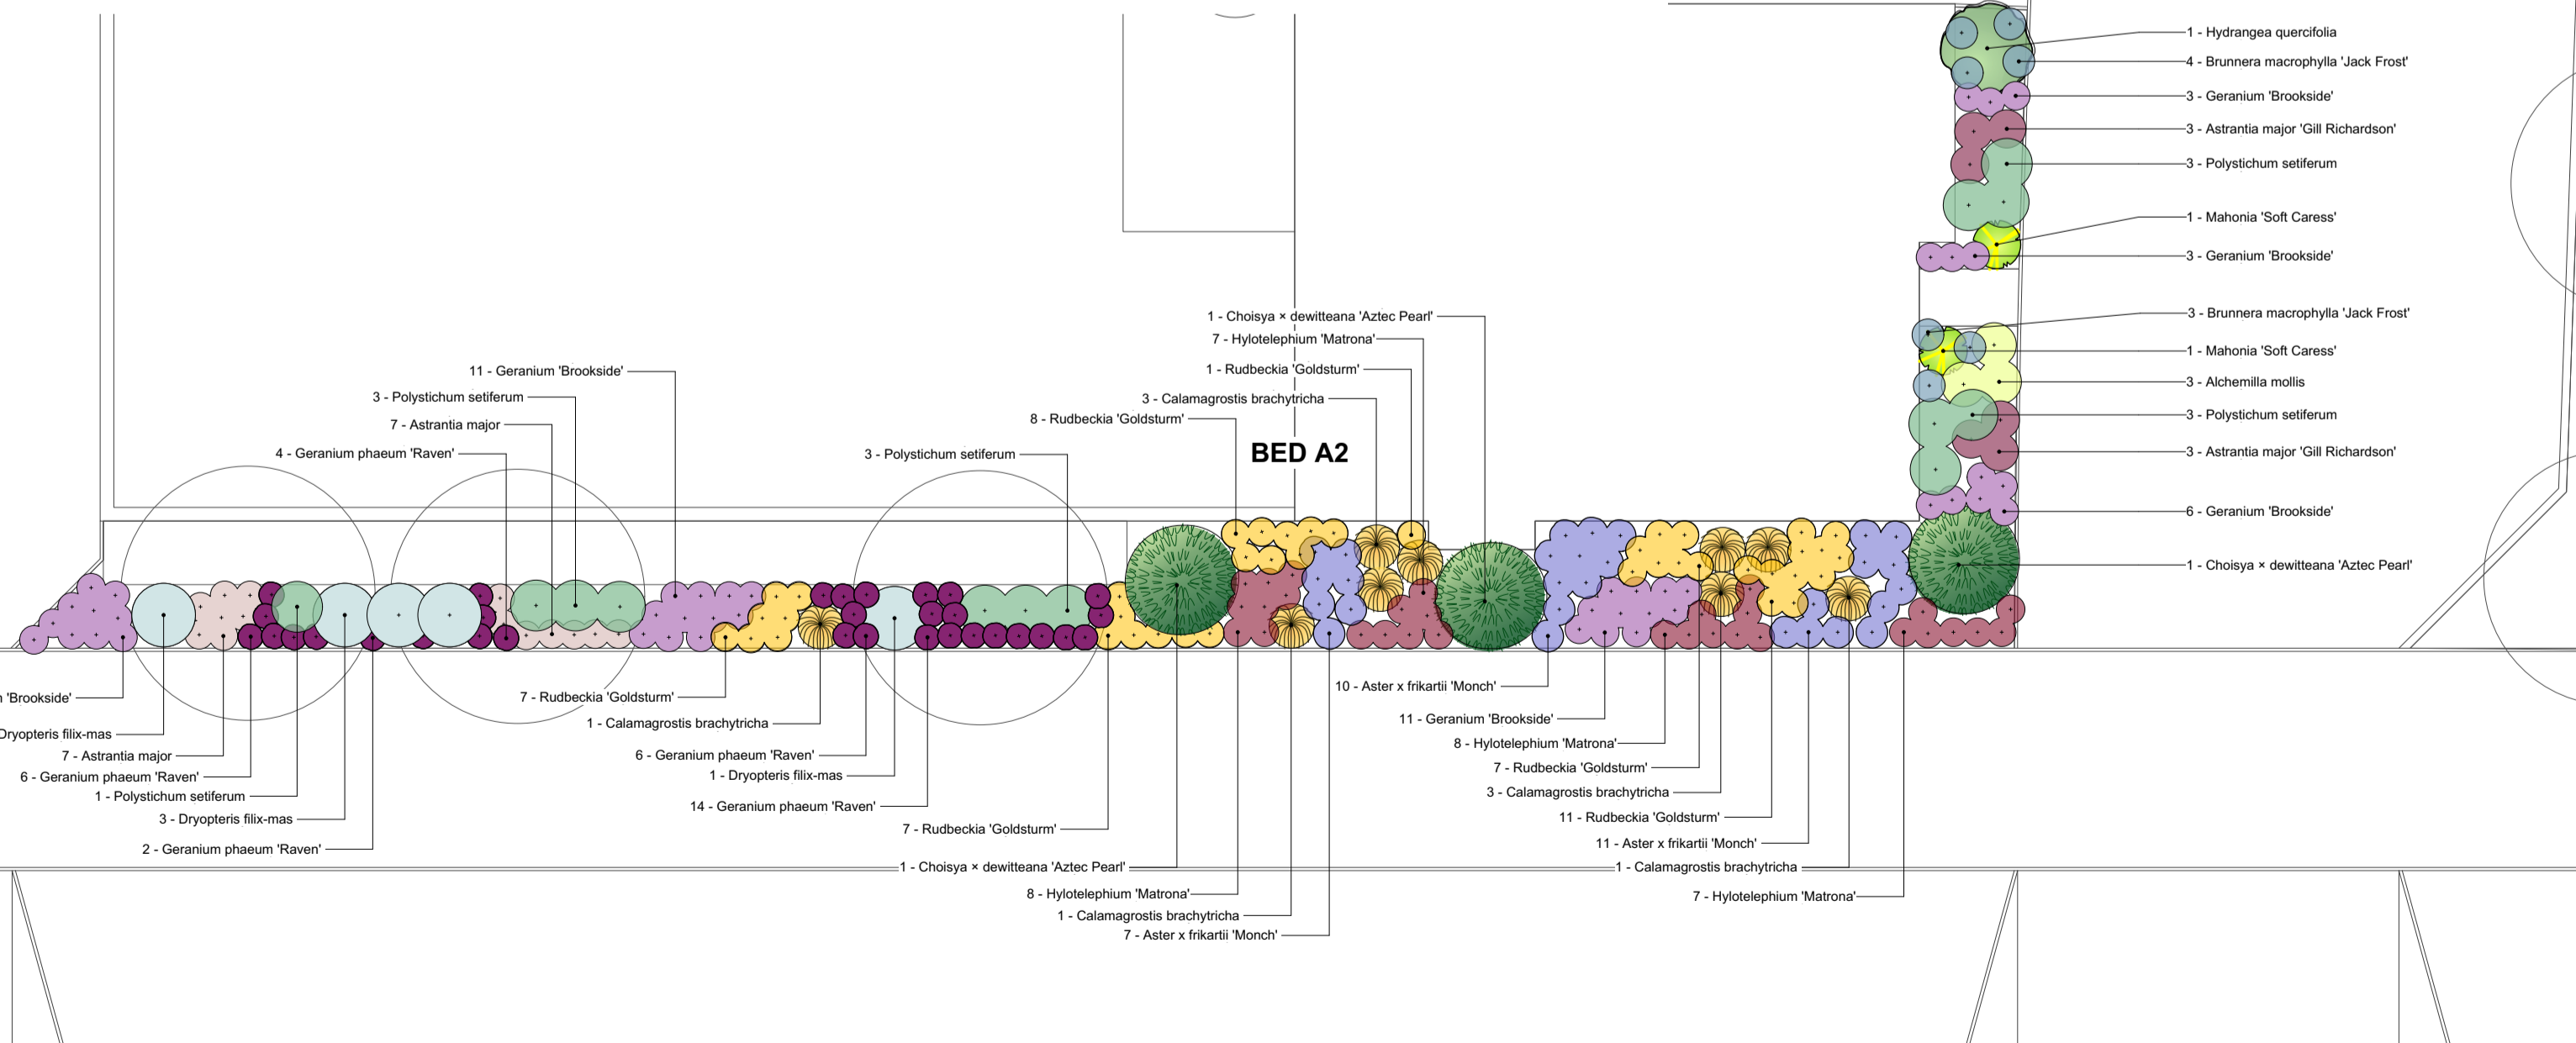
1 - Hydrangea quercifolia
4 - Brunnera macrophylla 'Jack Frost'
3 - Geranium 'Brookside'
3 - Astrantia major 'Gill Richardson'
3 - Polystichum setiferum
1 - Mahonia 'Soft Caress'
3 - Geranium 'Brookside'
3 - Brunnera macrophylla 'Jack Frost'
1 - Mahonia 'Soft Caress'
3 - Alchemilla mollis
3 - Polystichum setiferum
3 - Astrantia major 'Gill Richardson'
6 - Geranium 'Brookside'
1 - Choisya × dewitteana 'Aztec Pearl'

1 - Choisya × dewitteana 'Aztec Pearl'
7 - Hylotelephium 'Matrona'
1 - Rudbeckia 'Goldsturm'
3 - Calamagrostis brachytricha
8 - Rudbeckia 'Goldsturm'
BED A2
11 - Geranium 'Brookside'
3 - Polystichum setiferum
7 - Astrantia major
4 - Geranium phaeum 'Raven'
3 - Polystichum setiferum

'Brookside'
Dryopteris filix-mas
7 - Astrantia major
6 - Geranium phaeum 'Raven'
1 - Polystichum setiferum
3 - Dryopteris filix-mas
2 - Geranium phaeum 'Raven'
7 - Rudbeckia 'Goldsturm'
1 - Calamagrostis brachytricha
6 - Geranium phaeum 'Raven'
1 - Dryopteris filix-mas
14 - Geranium phaeum 'Raven'
7 - Rudbeckia 'Goldsturm'
1 - Choisya × dewitteana 'Aztec Pearl'
8 - Hylotelephium 'Matrona'
1 - Calamagrostis brachytricha
7 - Aster x frikartii 'Monch'
10 - Aster x frikartii 'Monch'
11 - Geranium 'Brookside'
8 - Hylotelephium 'Matrona'
7 - Rudbeckia 'Goldsturm'
3 - Calamagrostis brachytricha
11 - Rudbeckia 'Goldsturm'
11 - Aster x frikartii 'Monch'
1 - Calamagrostis brachytricha
7 - Hylotelephium 'Matrona'